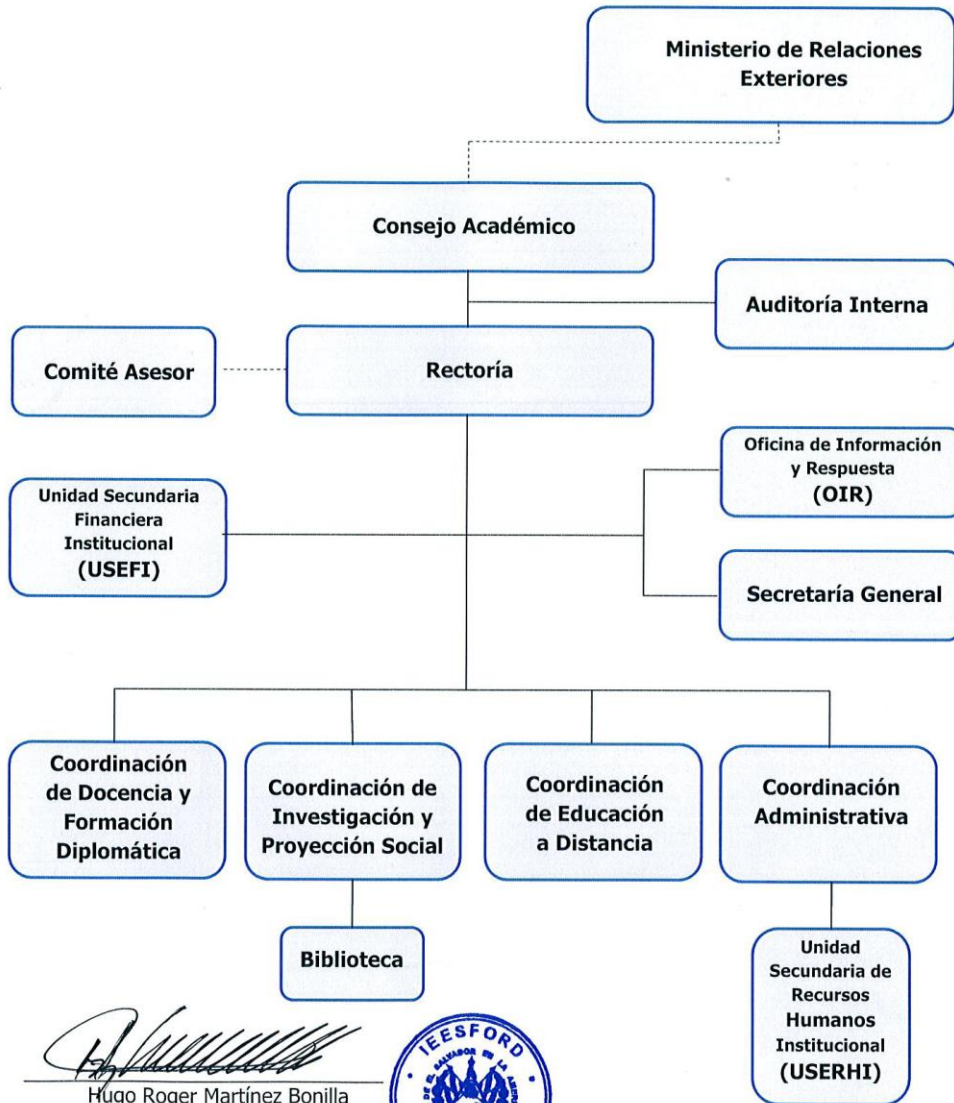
Ministerio de Relaciones Exteriores

Consejo Académico

Auditoría Interna

Comité Asesor

Rectoría

Oficina de Información y Respuesta (OIR)

Unidad Secundaria Financiera Institucional (USEFI)

Secretaría General

Coordinación de Docencia y Formación Diplomática

Coordinación de Investigación y Proyección Social

Coordinación de Educación a Distancia

Coordinación Administrativa

Biblioteca

Unidad Secundaria de Recursos Humanos Institucional (USERHI)

Hugo Roger Martínez Bonilla

IEESFORD DE EL SALVADOR EN LA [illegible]